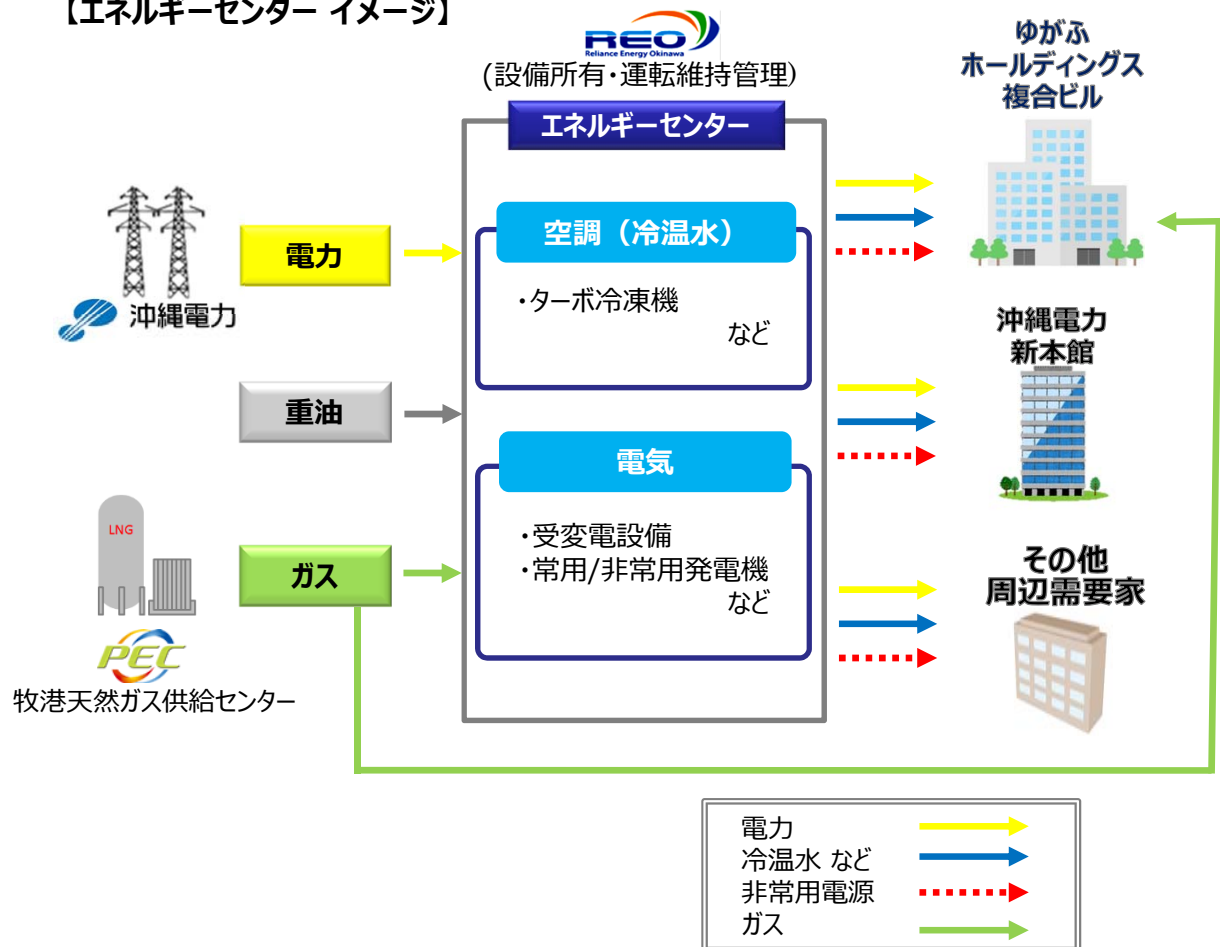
【エネルギーセンター イメージ】

REO
Reliance Energy Okinawa
(設備所有・運転維持管理)

エネルギーセンター

沖縄電力

電力

重油

LNG

PEC
牧港天然ガス供給センター

ガス

空調（冷温水）

・ターボ冷凍機
など

電気

・受変電設備
・常用/非常用発電機
など

ゆがふ
ホールディングス
複合ビル

沖縄電力
新本館

その他
周辺需要家

電力
冷温水 など
非常用電源
ガス